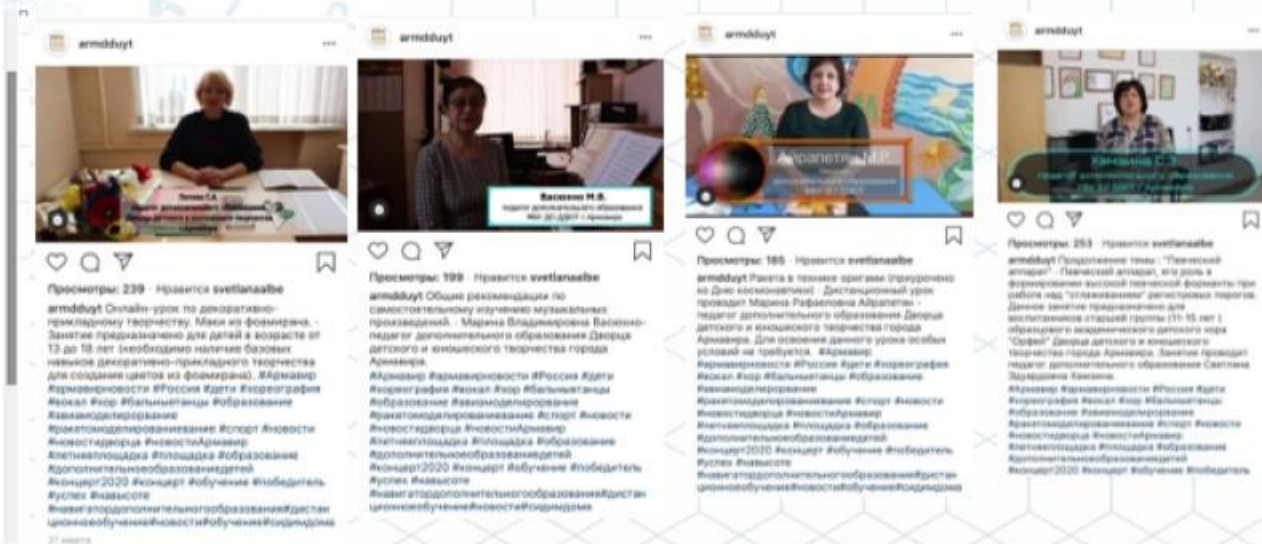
armddyut

Пугина Г.А. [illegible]

Просмотры: 239 · Нравится svetlanaalbe

armddyut Онлайн-урок по декоративно-прикладному творчеству. Маки из фоамирана. - Занятие предназначено для детей в возрасте от 13 до 18 лет (необходимо наличие базовых навыков декоративно-прикладного творчества для создания цветов из фоамирана). #Армавир #армавирновости #Россия #дети #хореография #вокал #хор #бальныетанцы #образование #авиамоделирование #ракетомоделированиевание #спорт #новости #новостидворца #новостиАрмавир #летняяплощадка #площадка #образование #дополнительноеобразованиедетей #концерт2020 #концерт #обучение #победитель #успех #навысоте #навигатордополнительногообразования#дистанционноеобучение#новости#обучение#сидимдома

21 неделя

armddyut

Васюкова М.В. педагог дополнительного образования МБУ ДО ДДЮТ г.Армавира

Просмотры: 199 · Нравится svetlanaalbe

armddyut Общие рекомендации по самостоятельному изучению музыкальных произведений. - Марина Владимировна Васюкова-педагог дополнительного образования Дворца детского и юношеского творчества города Армавира. #Армавир #армавирновости #Россия #дети #хореография #вокал #хор #бальныетанцы #образование #авиамоделирование #ракетомоделированиевание #спорт #новости #новостидворца #новостиАрмавир #летняяплощадка #площадка #образование #дополнительноеобразованиедетей #концерт2020 #концерт #обучение #победитель #успех #навысоте #навигатордополнительногообразования#дистанционноеобучение#новости#сидимдома

armddyut

Айрапетян М.Р. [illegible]

Просмотры: 185 · Нравится svetlanaalbe

armddyut Ракета в технике оригами (приурочено ко Дню космонавтики) - Дистанционный урок проводит Марина Рафаеловна Айрапетян - педагог дополнительного образования Дворца детского и юношеского творчества города Армавира. Для освоения данного урока особых условий не требуется. #Армавир #армавирновости #Россия #дети #хореография #вокал #хор #бальныетанцы #образование #авиамоделирование #ракетомоделированиевание #спорт #новости #новостидворца #новостиАрмавир #летняяплощадка #площадка #образование #дополнительноеобразованиедетей #концерт2020 #концерт #обучение #победитель #успех #навысоте #навигатордополнительногообразования#дистанционноеобучение#новости#обучение#сидимдома

armddyut

Хачанина С.З. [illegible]

Просмотры: 253 · Нравится svetlanaalbe

armddyut Продолжение темы : "Певческий аппарат" - Певческий аппарат, его роль в формировании высокой певческой форманты при работе над "сглаживанием" регистровых порогов. Данное занятие предназначено для воспитанников старшей группы (11-15 лет) образцового академического детского хора "Орфей" Дворца детского и юношеского творчества города Армавира. Занятие проводит педагог дополнительного образования Светлана Зауровна Хачанина. #Армавир #армавирновости #Россия #дети #хореография #вокал #хор #бальныетанцы #образование #авиамоделирование #ракетомоделированиевание #спорт #новости #новостидворца #новостиАрмавир #летняяплощадка #площадка #образование #дополнительноеобразованиедетей #концерт2020 #концерт #обучение #победитель